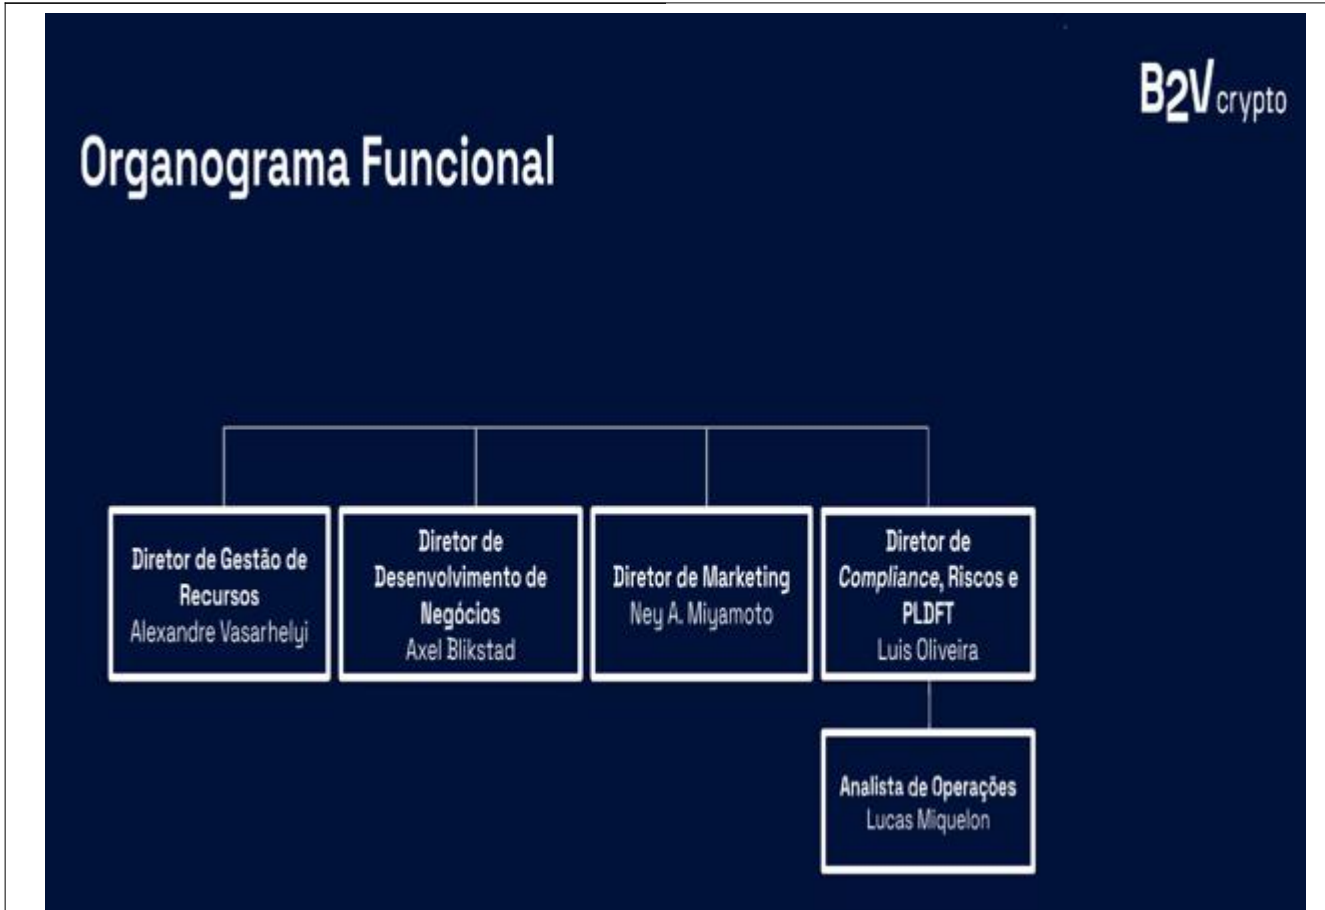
B2V crypto

Organograma Funcional

Diretor de Gestão de Recursos
Alexandre Vasarhelyi

Diretor de Desenvolvimento de Negócios
Axel Blikstad

Diretor de Marketing
Ney A. Miyamoto

Diretor de *Compliance*, Riscos e PLDFT
Luis Oliveira

Analista de Operações
Lucas Miquelon